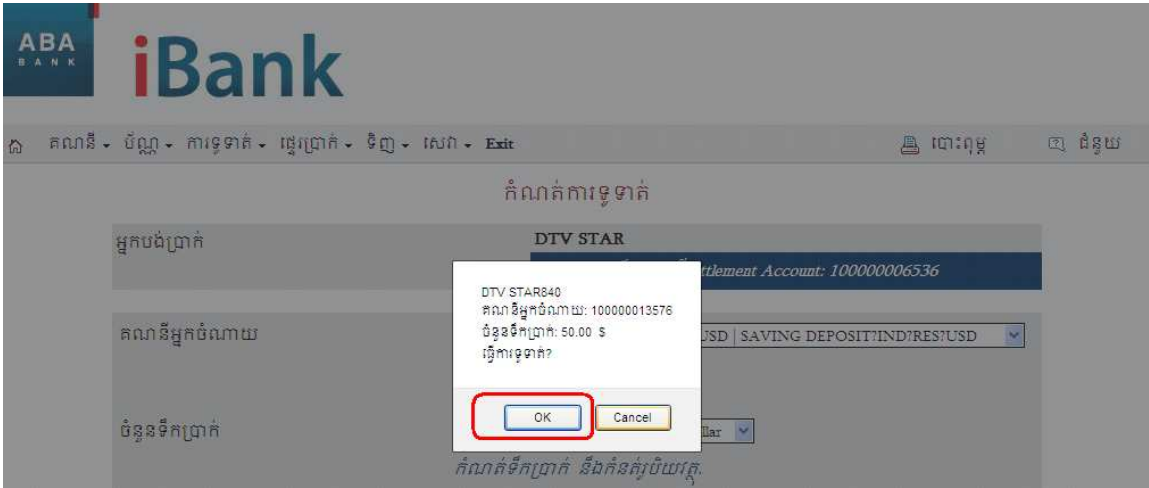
ABA BANK iBank

គណនី ▾ ប័ណ្ណ ▾ ការទូទាត់ ▾ ផ្ទេរប្រាក់ ▾ ទិញ ▾ សេវា ▾ Exit

បោះពុម្ព

ជំនួយ

កំណត់ការទូទាត់

អ្នកបង់ប្រាក់

DTV STAR

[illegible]ttlement Account: 100000006536

គណនីអ្នកចំណាយ

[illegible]USD | SAVING DEPOSIT?IND?RES?USD

ចំនួនទឹកប្រាក់

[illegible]llar

កំណត់ទឹកប្រាក់ នឹងកំនត់រូបិយវត្ថុ.

DTV STAR840
គណនីអ្នកចំណាយ: 100000013576
ចំនួនទឹកប្រាក់: 50.00 $
ធ្វើការទូទាត់?

OK

Cancel